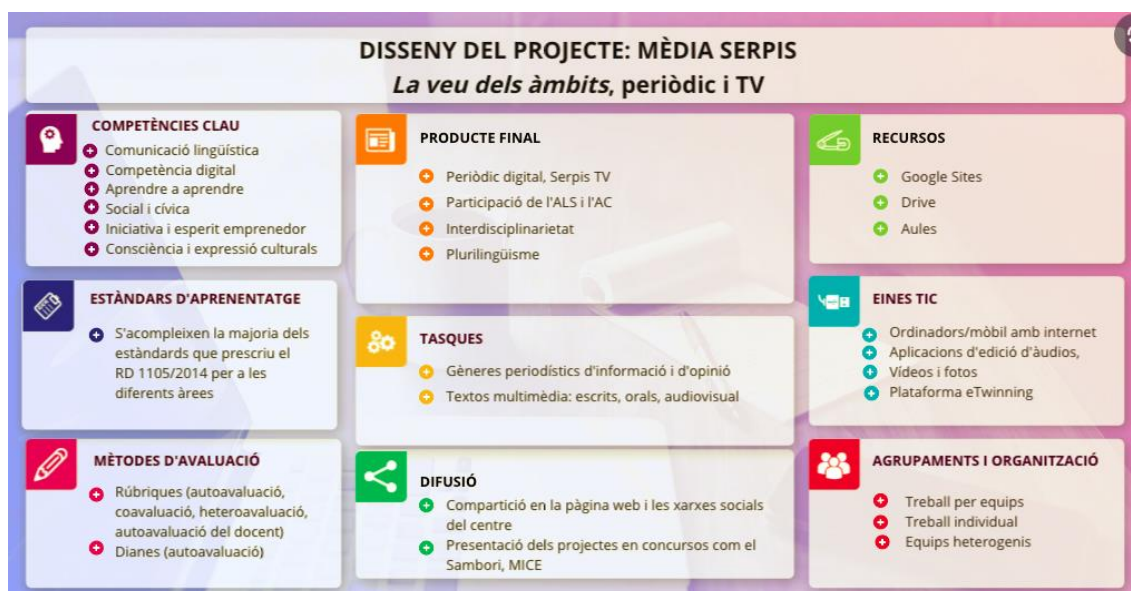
DISSENY DEL PROJECTE: MÈDIA SERPIS
*La veu dels àmbits*, periòdic i TV

COMPETÈNCIES CLAU
Comunicació lingüística
Competència digital
Aprendre a aprendre
Social i cívica
Iniciativa i esperit emprenedor
Consciència i expressió culturals

ESTÀNDARS D'APRENENTATGE
S'acompleixen la majoria dels estàndards que prescriu el RD 1105/2014 per a les diferents àrees

MÈTODES D'AVALUACIÓ
Rúbriques (autoavaluació, coavaluació, heteroavaluació, autoavaluació del docent)
Dianes (autoavaluació)

PRODUCTE FINAL
Periòdic digital, Serpis TV
Participació de l'ALS i l'AC
Interdisciplinarietat
Plurilingüisme

TASQUES
Gèneres periodístics d'informació i d'opinió
Textos multimèdia: escrits, orals, audiovisual

DIFUSIÓ
Compartició en la pàgina web i les xarxes socials del centre
Presentació dels projectes en concursos com el Sambori, MICE

RECURSOS
Google Sites
Drive
Aules

EINES TIC
Ordinadors/mòbil amb internet
Aplicacions d'edició d'àudios,
Vídeos i fotos
Plataforma eTwinning

AGRUPAMENTS I ORGANITZACIÓ
Treball per equips
Treball individual
Equips heterogenis